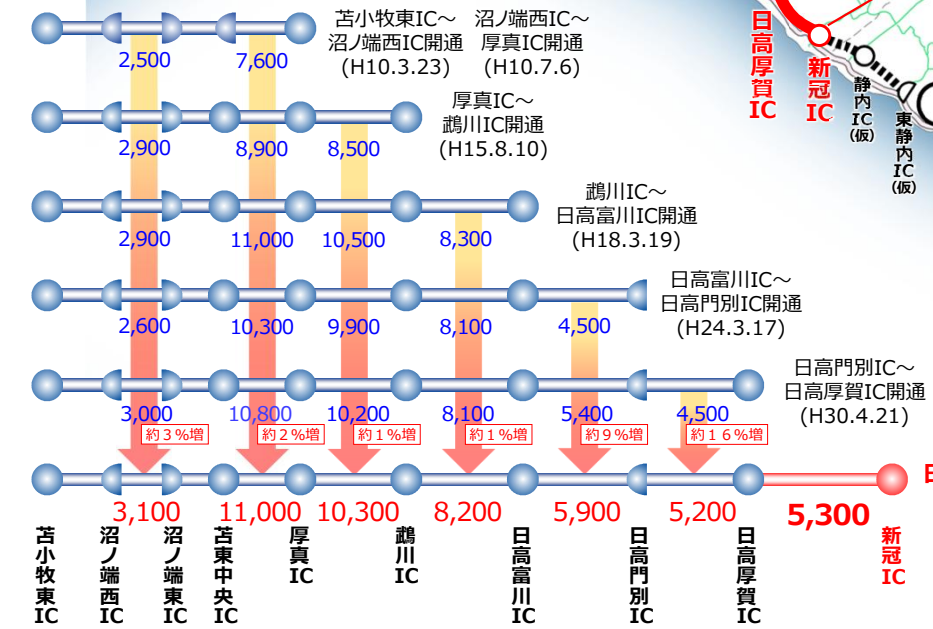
苫小牧東IC～沼ノ端西IC開通 (H10.3.23)

沼ノ端西IC～厚真IC開通 (H10.7.6)

2,500 7,600

厚真IC～鵡川IC開通 (H15.8.10)

2,900 8,900 8,500

鵡川IC～日高富川IC開通 (H18.3.19)

2,900 11,000 10,500 8,300

日高富川IC～日高門別IC開通 (H24.3.17)

2,600 10,300 9,900 8,100 4,500

日高門別IC～日高厚賀IC開通 (H30.4.21)

3,000 10,800 10,200 8,100 5,400 4,500

約３%増 約２%増 約１%増 約１%増 約９%増 約１６%増

3,100 11,000 10,300 8,200 5,900 5,200 5,300

苫小牧東IC 沼ノ端西IC 沼ノ端東IC 苫東中央IC 厚真IC 鵡川IC 日高富川IC 日高門別IC 日高厚賀IC 新冠IC

日高厚賀IC 新冠IC 静内IC(仮) 東静内IC(仮)

日